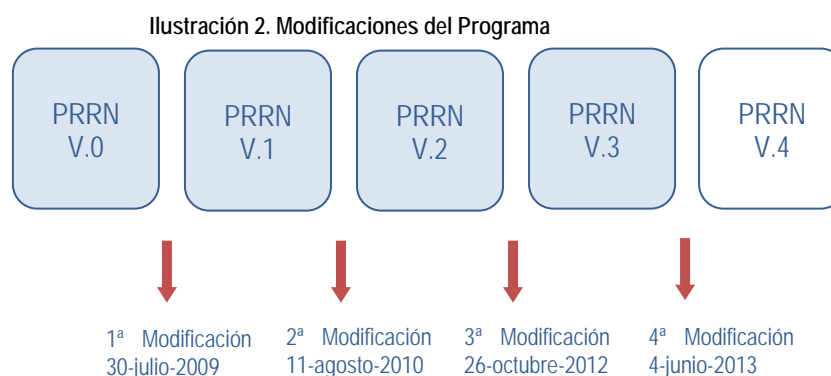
Ilustración 2. Modificaciones del Programa

PRRN V.0

PRRN V.1

PRRN V.2

PRRN V.3

PRRN V.4

1ª Modificación 30-julio-2009

2ª Modificación 11-agosto-2010

3ª Modificación 26-octubre-2012

4ª Modificación 4-junio-2013